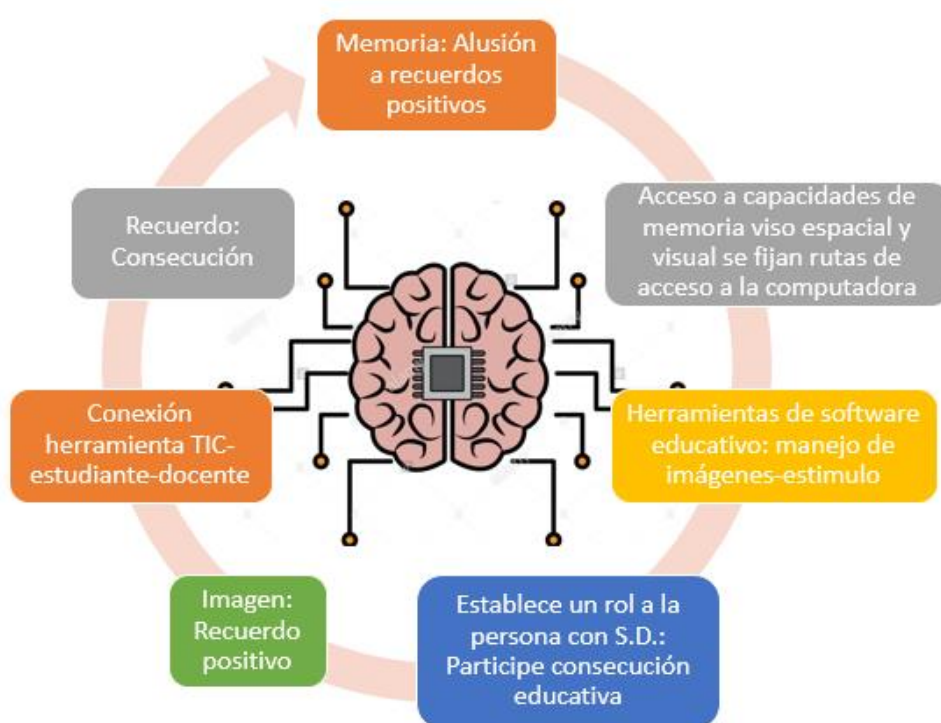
Memoria: Alusión a recuerdos positivos

Acceso a capacidades de memoria viso espacial y visual se fijan rutas de acceso a la computadora

Herramientas de software educativo: manejo de imágenes-estimulo

Establece un rol a la persona con S.D.: Participe consecución educativa

Imagen: Recuerdo positivo

Conexión herramienta TIC-estudiante-docente

Recuerdo: Consecución